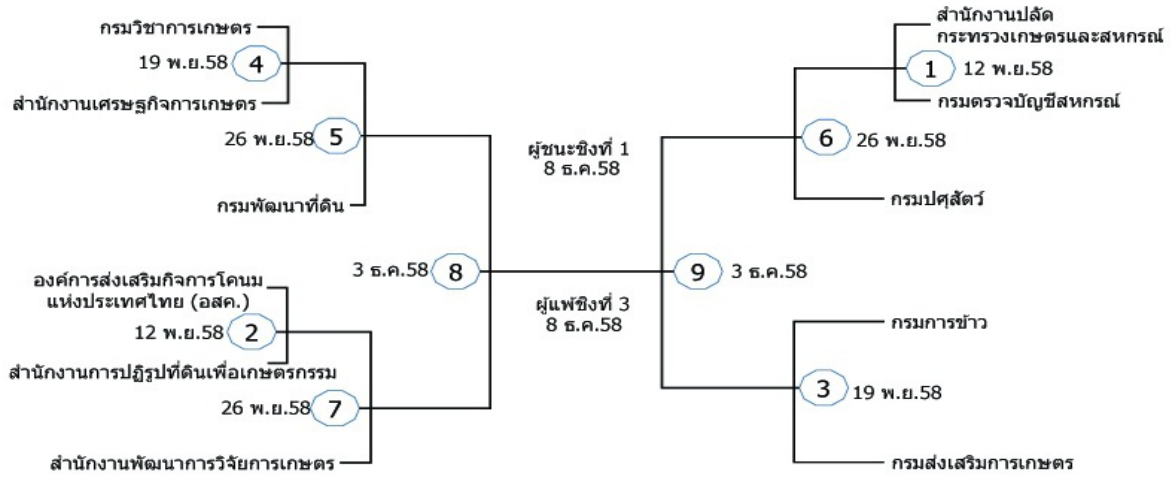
กรมวิชาการเกษตร

19 พ.ย.58 4

สำนักงานเศรษฐกิจการเกษตร

26 พ.ย.58 5

กรมพัฒนาที่ดิน

องค์การส่งเสริมกิจการโคนม แห่งประเทศไทย (อสค.)

12 พ.ย.58 2

สำนักงานการปฏิรูปที่ดินเพื่อเกษตรกรรม

26 พ.ย.58 7

สำนักงานพัฒนาการวิจัยการเกษตร

3 ธ.ค.58 8

ผู้ชนะชิงที่ 1
8 ธ.ค.58

ผู้แพ้ชิงที่ 3
8 ธ.ค.58

9 3 ธ.ค.58

สำนักงานปลัดกระทรวงเกษตรและสหกรณ์

1 12 พ.ย.58

กรมตรวจบัญชีสหกรณ์

6 26 พ.ย.58

กรมปศุสัตว์

กรมการข้าว

3 19 พ.ย.58

กรมส่งเสริมการเกษตร